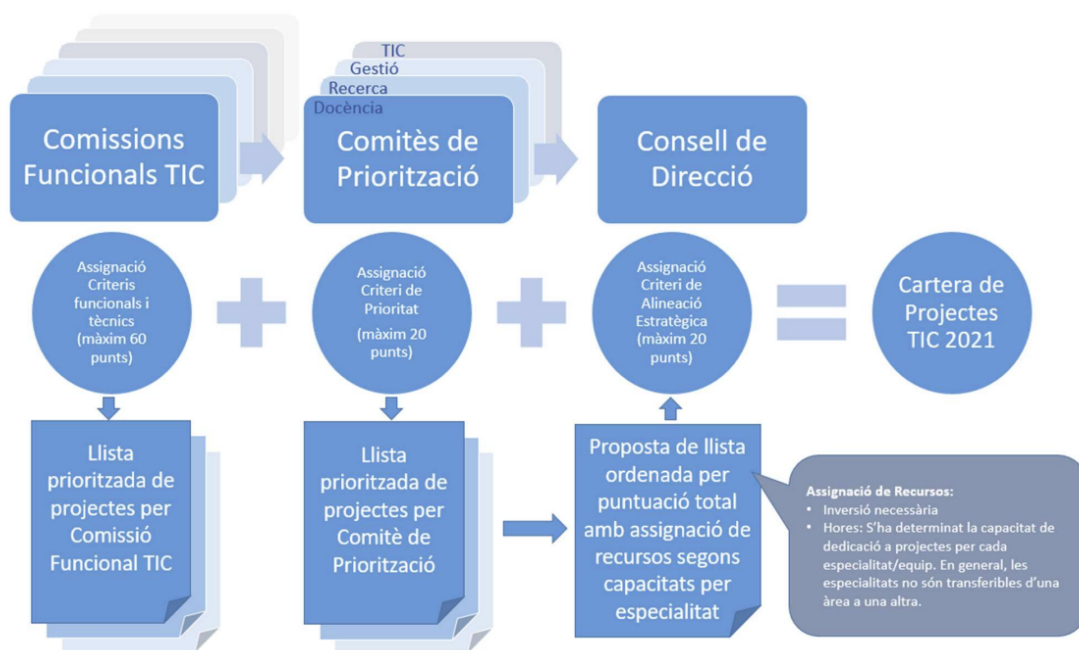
Comissions Funcionals TIC

TIC
Gestió
Recerca
Docència

Comitès de Priorització

Consell de Direcció

Assignació Criteris funcionals i tècnics (màxim 60 punts)

Assignació Criteri de Prioritat (màxim 20 punts)

Assignació Criteri de Alineació Estratègica (màxim 20 punts)

Cartera de Projectes TIC 2021

Llista prioritzada de projectes per Comissió Funcional TIC

Llista prioritzada de projectes per Comitè de Priorització

Proposta de llista ordenada per puntuació total amb assignació de recursos segons capacitats per especialitat

Assignació de Recursos:
• Inversió necessària
• Hores: S'ha determinat la capacitat de dedicació a projectes per cada especialitat/equip. En general, les especialitats no són transferibles d'una àrea a una altra.